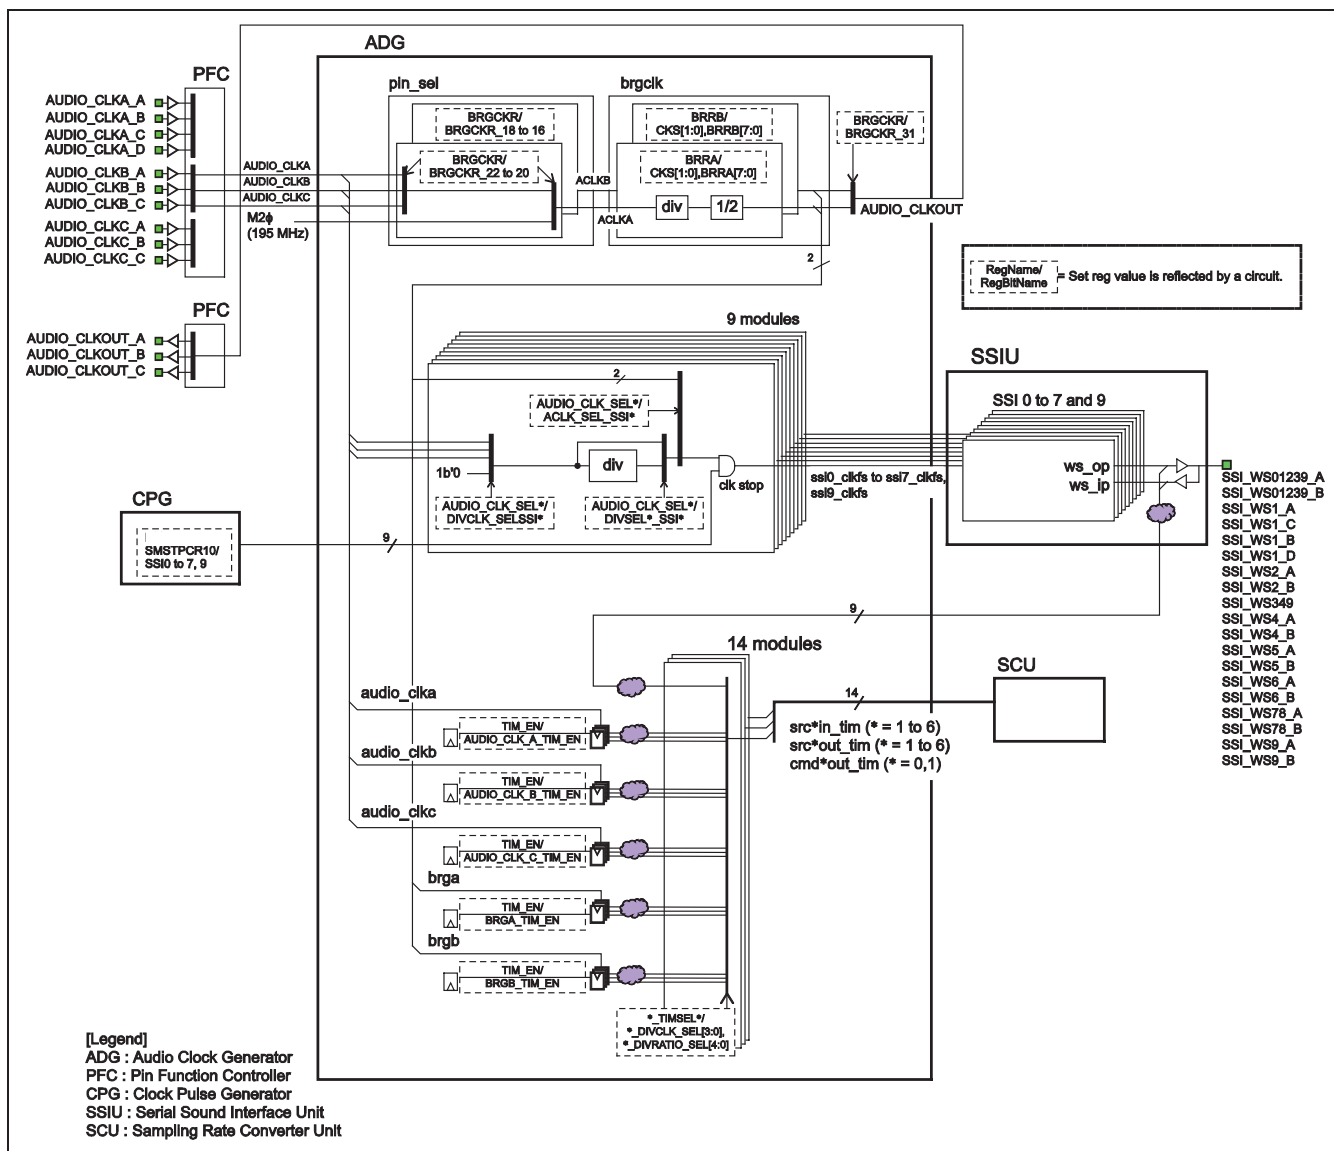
ADG

PFC

AUDIO_CLKA_A
AUDIO_CLKA_B
AUDIO_CLKA_C
AUDIO_CLKA_D
AUDIO_CLKB_A
AUDIO_CLKB_B
AUDIO_CLKB_C
AUDIO_CLKC_A
AUDIO_CLKC_B
AUDIO_CLKC_C

AUDIO_CLKA
AUDIO_CLKB
AUDIO_CLKC
M2$\phi$
(195 MHz)

pin_sel

BRGCKR/
BRGCKR_18 to 16

BRGCKR/
BRGCKR_22 to 20

brgclk

BRRB/
CKS[1:0],BRRB[7:0]

BRRA/
CKS[1:0],BRRA[7:0]

ACLKB
ACLKA
div
1/2

BRGCKR/
BRGCKR_31

AUDIO_CLKOUT

2

RegName/
RegBitName
= Set reg value is reflected by a circuit.

PFC

AUDIO_CLKOUT_A
AUDIO_CLKOUT_B
AUDIO_CLKOUT_C

9 modules

2

AUDIO_CLK_SEL*/
ACLK_SEL_SSI*

1b'0

div

AUDIO_CLK_SEL*/
DIVCLK_SELSSI*

AUDIO_CLK_SEL*/
DIVSEL*_SSI*

clk stop

ssi0_clkfs to ssi7_clkfs,
ssi9_clkfs

SSIU

SSI 0 to 7 and 9

ws_op
ws_ip

SSI_WS01239_A
SSI_WS01239_B
SSI_WS1_A
SSI_WS1_C
SSI_WS1_B
SSI_WS1_D
SSI_WS2_A
SSI_WS2_B
SSI_WS349
SSI_WS4_A
SSI_WS4_B
SSI_WS5_A
SSI_WS5_B
SSI_WS6_A
SSI_WS6_B
SSI_WS78_A
SSI_WS78_B
SSI_WS9_A
SSI_WS9_B

CPG

SMSTPCR10/
SSI0 to 7, 9

9

9

14 modules

SCU

14

audio_clka

TIM_EN/
AUDIO_CLK_A_TIM_EN

src*in_tim (* = 1 to 6)
src*out_tim (* = 1 to 6)
cmd*out_tim (* = 0,1)

audio_clkb

TIM_EN/
AUDIO_CLK_B_TIM_EN

audio_clkc

TIM_EN/
AUDIO_CLK_C_TIM_EN

brga

TIM_EN/
BRGA_TIM_EN

brgb

TIM_EN/
BRGB_TIM_EN

*_TIMSEL*/
*_DIVCLK_SEL[3:0],
*_DIVRATIO_SEL[4:0]

[Legend]
ADG : Audio Clock Generator
PFC : Pin Function Controller
CPG : Clock Pulse Generator
SSIU : Serial Sound Interface Unit
SCU : Sampling Rate Converter Unit